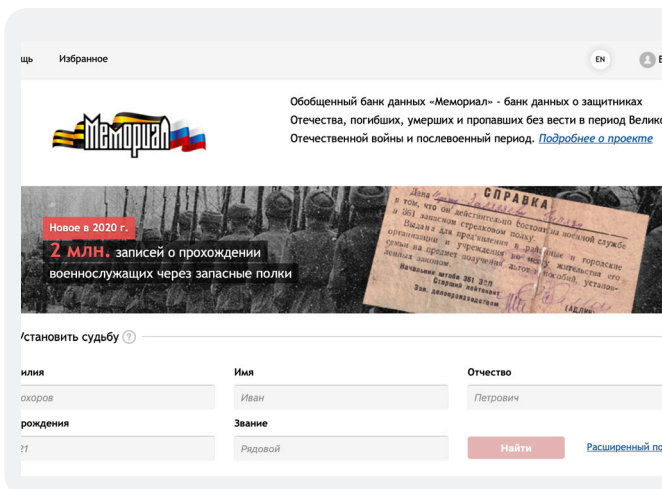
щь Избранное

EN

В

Мемориал

Обобщенный банк данных «Мемориал» - банк данных о защитниках Отечества, погибших, умерших и пропавших без вести в период Велико Отечественной войны и послевоенный период. Подробнее о проекте

Новое в 2020 г.

2 млн. записей о прохождении военнослужащих через запасные полки

СПРАВКА

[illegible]

Установить судьбу ?

илия

охоров

Имя

Иван

Отчество

Петрович

рождения

21

Звание

Рядовой

Найти

Расширенный по